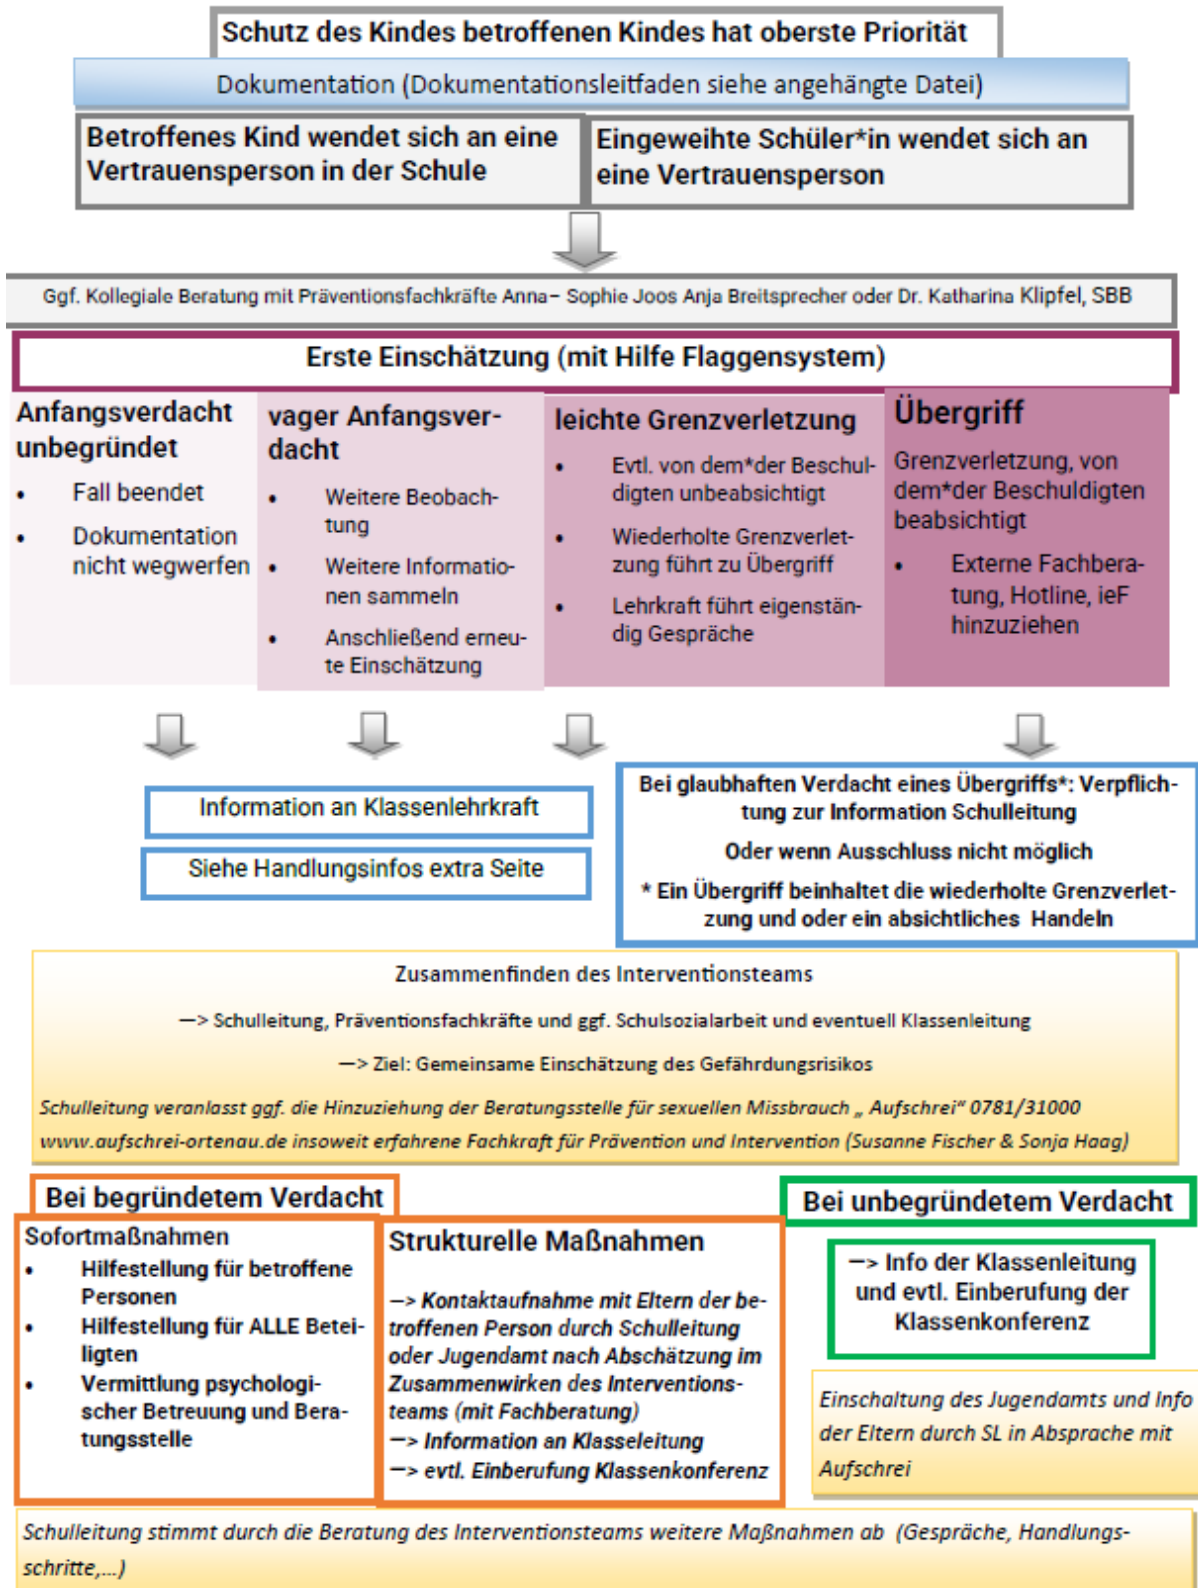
Schutz des Kindes betroffenen Kindes hat oberste Priorität

Dokumentation (Dokumentationsleitfaden siehe angehängte Datei)

Betroffenes Kind wendet sich an eine Vertrauensperson in der Schule

Eingeweihte Schüler*in wendet sich an eine Vertrauensperson

Ggf. Kollegiale Beratung mit Präventionsfachkräfte Anna– Sophie Joos Anja Breitsprecher oder Dr. Katharina Klipfel, SBB

Erste Einschätzung (mit Hilfe Flaggensystem)

Anfangsverdacht unbegründet
• Fall beendet
• Dokumentation nicht wegwerfen

vager Anfangsverdacht
• Weitere Beobachtung
• Weitere Informationen sammeln
• Anschließend erneute Einschätzung

leichte Grenzverletzung
• Evtl. von dem*der Beschuldigten unbeabsichtigt
• Wiederholte Grenzverletzung führt zu Übergriff
• Lehrkraft führt eigenständig Gespräche

Übergriff
Grenzverletzung, von dem*der Beschuldigten beabsichtigt
• Externe Fachberatung, Hotline, ieF hinzuziehen

Information an Klassenlehrkraft

Siehe Handlungsinfos extra Seite

Bei glaubhaften Verdacht eines Übergriffs*: Verpflichtung zur Information Schulleitung
Oder wenn Ausschluss nicht möglich
* Ein Übergriff beinhaltet die wiederholte Grenzverletzung und oder ein absichtliches Handeln

Zusammenfinden des Interventionsteams
—> Schulleitung, Präventionsfachkräfte und ggf. Schulsozialarbeit und eventuell Klassenleitung
—> Ziel: Gemeinsame Einschätzung des Gefährdungsrisikos
Schulleitung veranlasst ggf. die Hinzuziehung der Beratungsstelle für sexuellen Missbrauch „ Aufschrei" 0781/31000 www.aufschrei-ortenau.de insoweit erfahrene Fachkraft für Prävention und Intervention (Susanne Fischer & Sonja Haag)

Bei begründetem Verdacht

Sofortmaßnahmen
• Hilfestellung für betroffene Personen
• Hilfestellung für ALLE Beteiligten
• Vermittlung psychologischer Betreuung und Beratungsstelle

Strukturelle Maßnahmen
—> Kontaktaufnahme mit Eltern der betroffenen Person durch Schulleitung oder Jugendamt nach Abschätzung im Zusammenwirken des Interventionsteams (mit Fachberatung)
—> Information an Klasseleitung
—> evtl. Einberufung Klassenkonferenz

Bei unbegründetem Verdacht

—> Info der Klassenleitung und evtl. Einberufung der Klassenkonferenz

Einschaltung des Jugendamts und Info der Eltern durch SL in Absprache mit Aufschrei

Schulleitung stimmt durch die Beratung des Interventionsteams weitere Maßnahmen ab (Gespräche, Handlungsschritte,...)